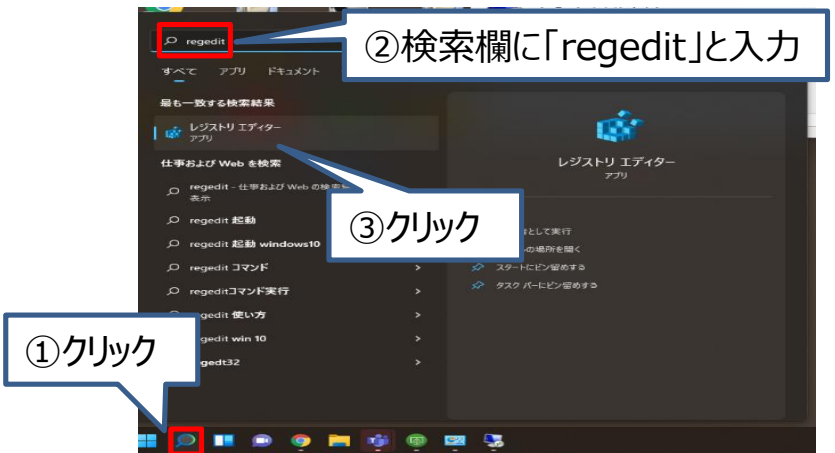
regedit

②検索欄に「regedit」と入力

すべて　アプリ　ドキュメント

最も一致する検索結果

レジストリ エディター
アプリ

仕事および Web を検索

regedit - 仕事および Web の検索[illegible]
表示

regedit 起動

regedit 起動 windows10

regedit コマンド

regeditコマンド実行

regedit 使い方

regedit win 10

regedt32

③クリック

①クリック

レジストリ エディター
アプリ

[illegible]として実行
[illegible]の場所を開く
スタートにピン留めする
タスク バーにピン留めする